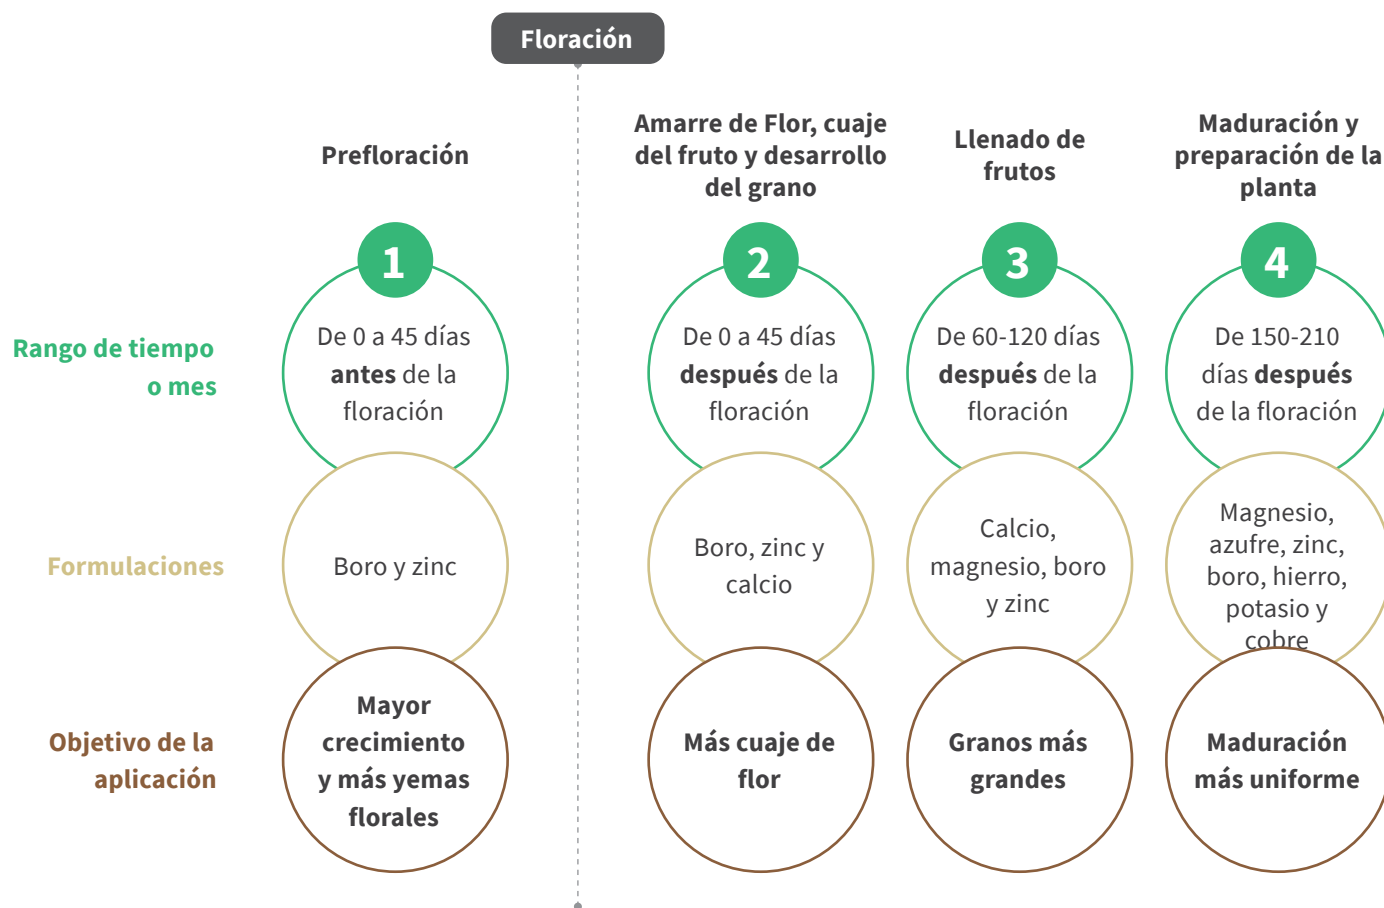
Floración

Prefloración

Amarre de Flor, cuaje del fruto y desarrollo del grano

Llenado de frutos

Maduración y preparación de la planta

Rango de tiempo o mes

1
De 0 a 45 días **antes** de la floración

2
De 0 a 45 días **después** de la floración

3
De 60-120 días **después** de la floración

4
De 150-210 días **después** de la floración

Formulaciones

Boro y zinc

Boro, zinc y calcio

Calcio, magnesio, boro y zinc

Magnesio, azufre, zinc, boro, hierro, potasio y cobre

Objetivo de la aplicación

Mayor crecimiento y más yemas florales

Más cuaje de flor

Granos más grandes

Maduración más uniforme